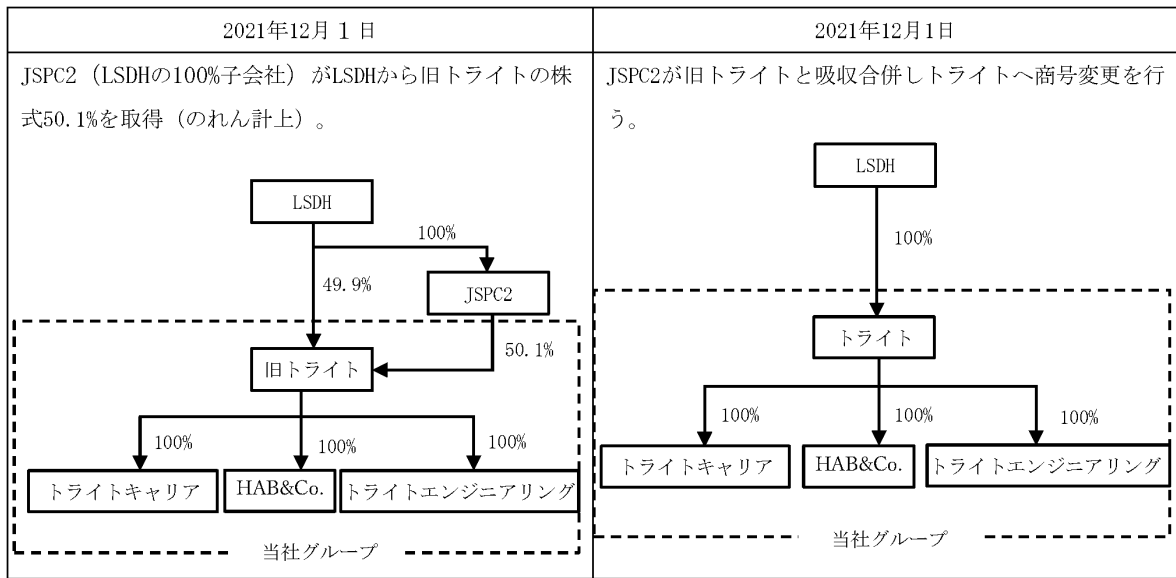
| 2021年12月１日 | 2021年12月1日 |
|---|---|
| JSPC2（LSDHの100%子会社）がLSDHから旧トライトの株式50.1%を取得（のれん計上）。 | JSPC2が旧トライトと吸収合併しトライトへ商号変更を行う。 |
| LSDH<br>100%<br>49.9%<br>JSPC2<br>50.1%<br>旧トライト<br>100%<br>100%<br>100%<br>トライトキャリア<br>HAB&Co.<br>トライトエンジニアリング<br>当社グループ | LSDH<br>100%<br>トライト<br>100%<br>100%<br>100%<br>トライトキャリア<br>HAB&Co.<br>トライトエンジニアリング<br>当社グループ |